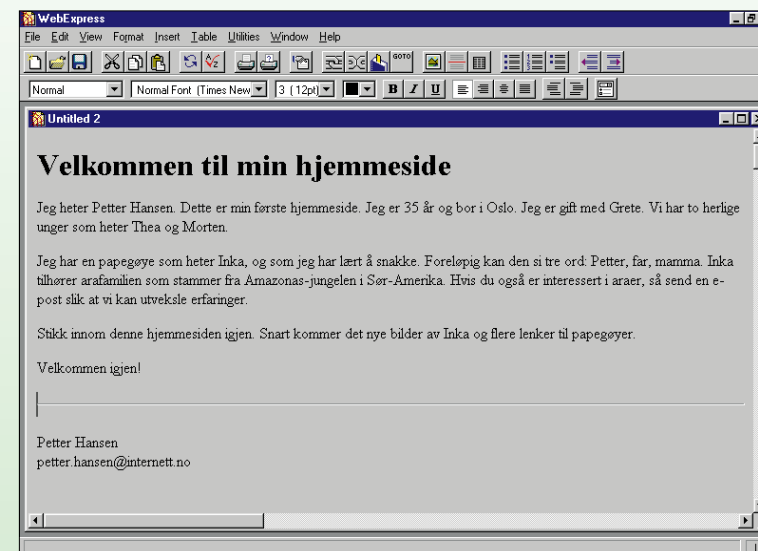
WebExpress
File Edit View Format Insert Table Utilities Window Help
GOTO
Normal
Normal Font (Times New
3 (12pt)
B I U
Untitled 2

Velkommen til min hjemmeside

Jeg heter Petter Hansen. Dette er min første hjemmeside. Jeg er 35 år og bor i Oslo. Jeg er gift med Grete. Vi har to herlige unger som heter Thea og Morten.

Jeg har en papegøye som heter Inka, og som jeg har lært å snakke. Foreløpig kan den si tre ord: Petter, far, mamma. Inka tilhører arafamilien som stammer fra Amazonas-jungelen i Sør-Amerika. Hvis du også er interessert i araer, så send en e-post slik at vi kan utveksle erfaringer.

Stikk innom denne hjemmesiden igjen. Snart kommer det nye bilder av Inka og flere lenker til papegøyer.

Velkommen igjen!

Petter Hansen
petter.hansen@internett.no